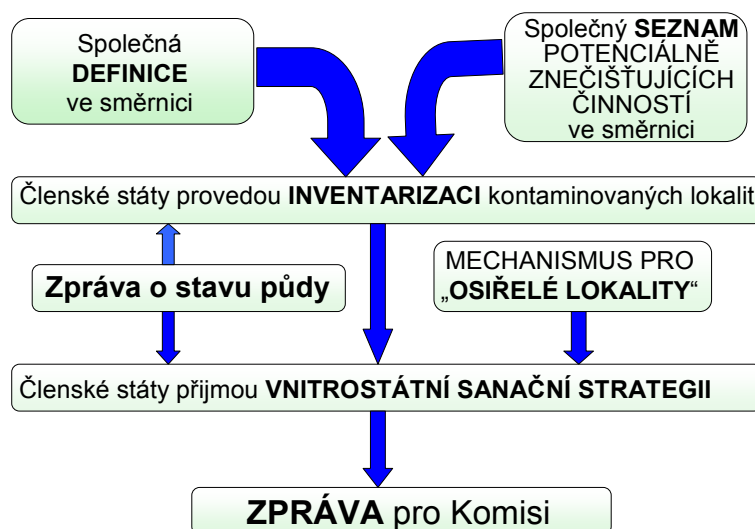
Společná **DEFINICE** ve směrnici

Společný **SEZNAM** POTENCIÁLNĚ ZNEČIŠŤUJÍCÍCH ČINNOSTÍ ve směrnici

Členské státy provedou **INVENTARIZACI** kontaminovaných lokalit

**Zpráva o stavu půdy**

MECHANISMUS PRO „**OSIŘELÉ LOKALITY**“

Členské státy přijmou **VNITROSTÁTNÍ SANAČNÍ STRATEGII**

**ZPRÁVA** pro Komisi